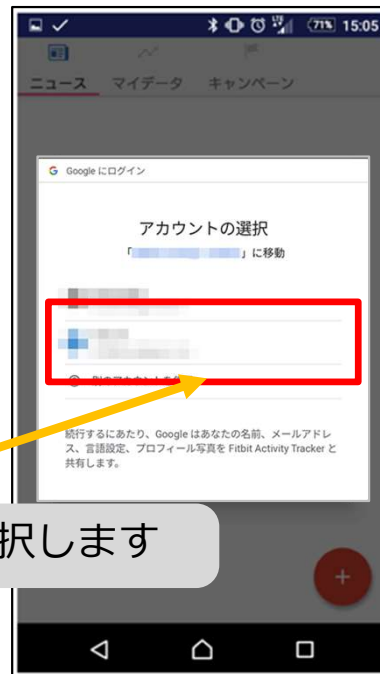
71% 15:05

ニュース　マイデータ　キャンペーン

Google にログイン

アカウントの選択

「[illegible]」に移動

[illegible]

続行するにあたり、Google はあなたの名前、メールアドレス、言語設定、プロフィール写真を Fitbit Activity Tracker と共有します。

択します

+